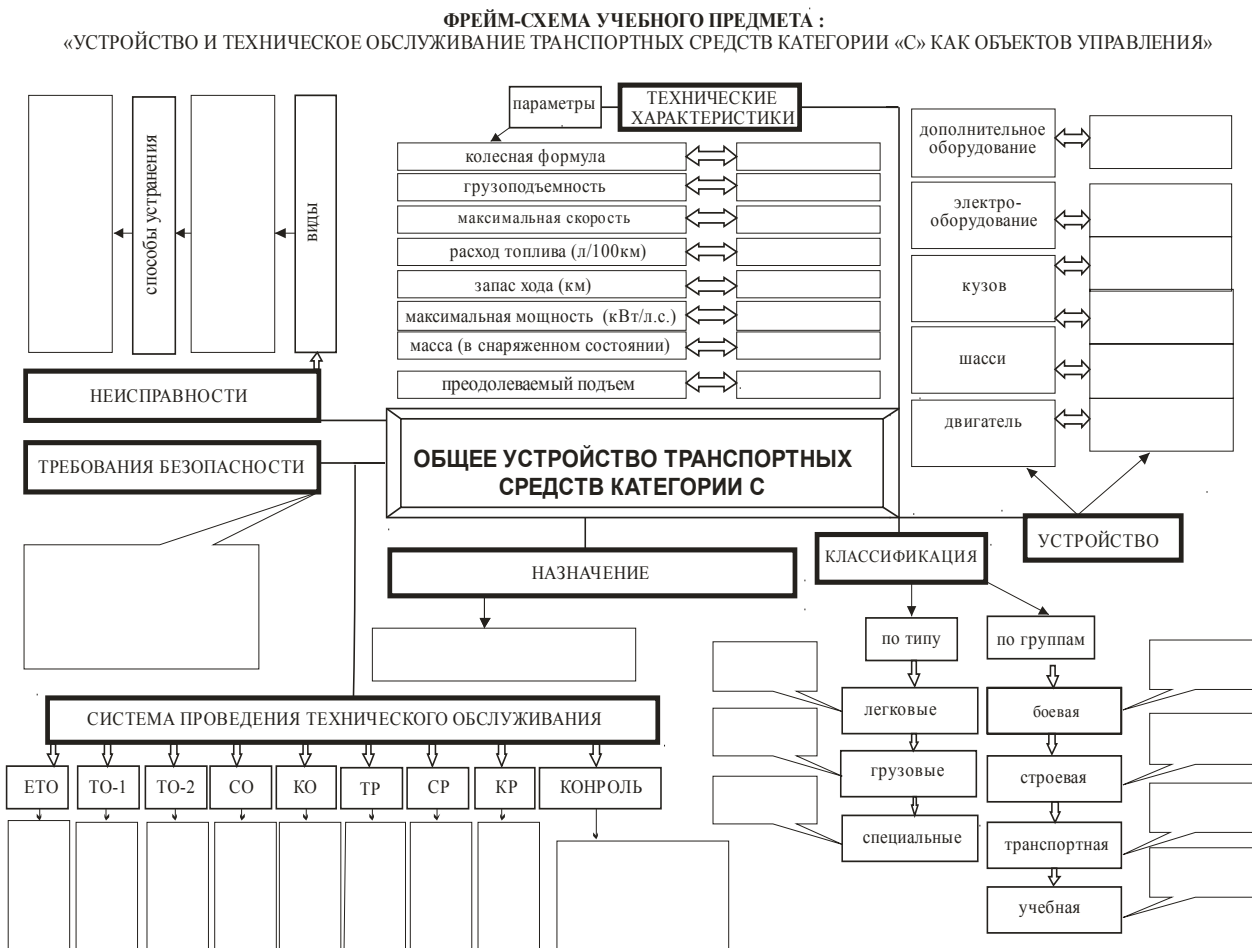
ФРЕЙМ-СХЕМА УЧЕБНОГО ПРЕДМЕТА :
«УСТРОЙСТВО И ТЕХНИЧЕСКОЕ ОБСЛУЖИВАНИЕ ТРАНСПОРТНЫХ СРЕДСТВ КАТЕГОРИИ «С» КАК ОБЪЕКТОВ УПРАВЛЕНИЯ»

способы устранения

виды

НЕИСПРАВНОСТИ

ТРЕБОВАНИЯ БЕЗОПАСНОСТИ

параметры

ТЕХНИЧЕСКИЕ ХАРАКТЕРИСТИКИ

колесная формула

грузоподъемность

максимальная скорость

расход топлива (л/100км)

запас хода (км)

максимальная мощность (кВт/л.с.)

масса (в снаряженном состоянии)

преодолеваемый подъем

дополнительное оборудование

электро-оборудование

кузов

шасси

двигатель

ОБЩЕЕ УСТРОЙСТВО ТРАНСПОРТНЫХ СРЕДСТВ КАТЕГОРИИ С

УСТРОЙСТВО

КЛАССИФИКАЦИЯ

НАЗНАЧЕНИЕ

по типу

по группам

легковые

грузовые

специальные

боевая

строевая

транспортная

учебная

СИСТЕМА ПРОВЕДЕНИЯ ТЕХНИЧЕСКОГО ОБСЛУЖИВАНИЯ

ЕТО

ТО-1

ТО-2

СО

КО

ТР

СР

КР

КОНРОЛЬ